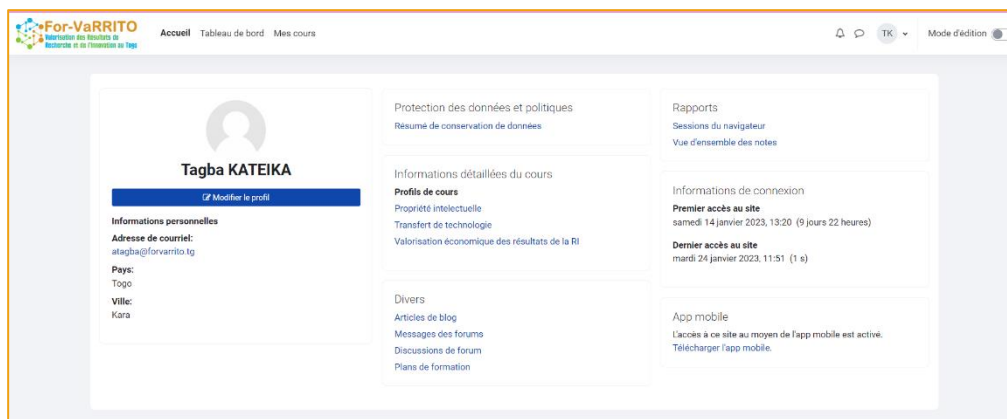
For-VaRRITO
Valorisation des Résultats de Recherche et de l'Innovation au Togo

Accueil Tableau de bord Mes cours

TK

Mode d'édition

Tagba KATEIKA

Modifier le profil

Informations personnelles

Adresse de courriel:
atagba@forvarrito.tg

Pays:
Togo

Ville:
Kara

Protection des données et politiques

Résumé de conservation de données

Informations détaillées du cours

Profils de cours

Propriété intelectuelle

Transfert de technologie

Valorisation économique des résultats de la RI

Divers

Articles de blog

Messages des forums

Discussions de forum

Plans de formation

Rapports

Sessions du navigateur

Vue d'ensemble des notes

Informations de connexion

Premier accès au site
samedi 14 janvier 2023, 13:20 (9 jours 22 heures)

Dernier accès au site
mardi 24 janvier 2023, 11:51 (1 s)

App mobile

L'accès à ce site au moyen de l'app mobile est activé.
Télécharger l'app mobile.